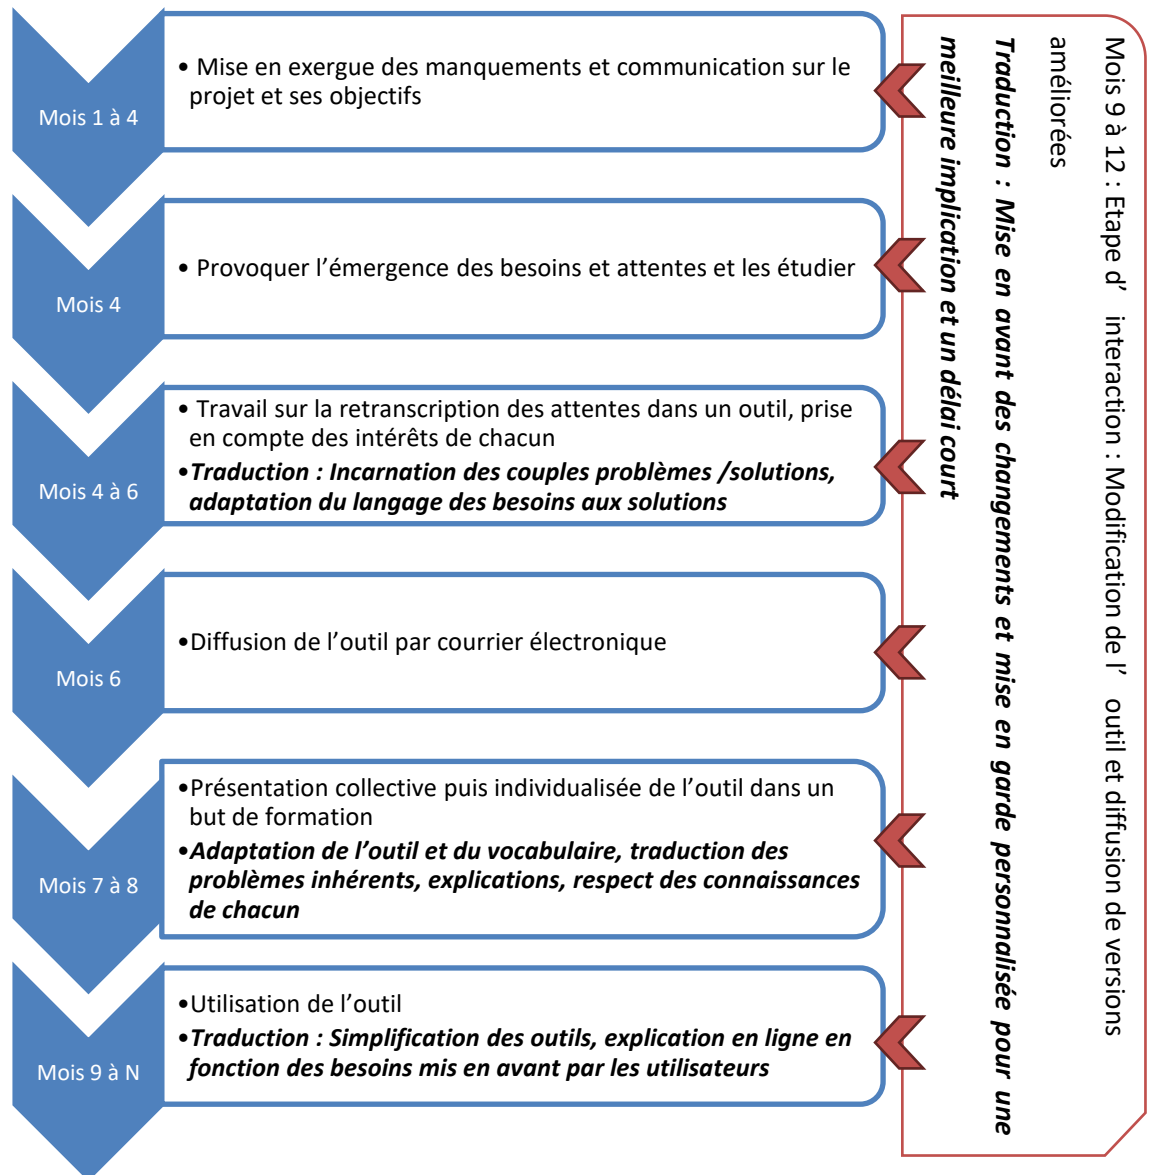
Mois 1 à 4

• Mise en exergue des manquements et communication sur le projet et ses objectifs

Mois 4

• Provoquer l'émergence des besoins et attentes et les étudier

Mois 4 à 6

• Travail sur la retranscription des attentes dans un outil, prise en compte des intérêts de chacun

•*Traduction : Incarnation des couples problèmes /solutions, adaptation du langage des besoins aux solutions*

Mois 6

•Diffusion de l'outil par courrier électronique

Mois 7 à 8

•Présentation collective puis individualisée de l'outil dans un but de formation

•*Adaptation de l'outil et du vocabulaire, traduction des problèmes inhérents, explications, respect des connaissances de chacun*

Mois 9 à N

•Utilisation de l'outil

•*Traduction : Simplification des outils, explication en ligne en fonction des besoins mis en avant par les utilisateurs*

Mois 9 à 12 : Etape d' interaction : Modification de l' outil et diffusion de versions améliorées

*Traduction : Mise en avant des changements et mise en garde personnalisée pour une meilleure implication et un délai court*